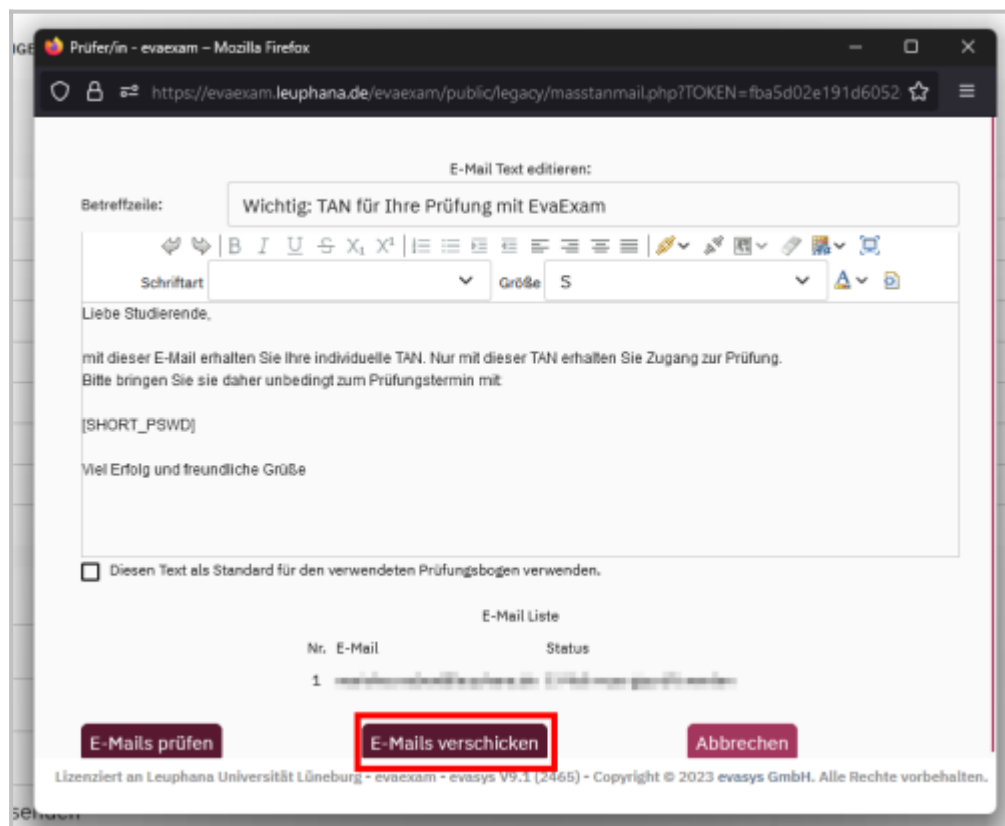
Prüfer/in - evaexam – Mozilla Firefox

https://evaexam.leuphana.de/evaexam/public/legacy/masstanmail.php?TOKEN=fba5d02e191d6052

E-Mail Text editieren:

Betreffzeile: Wichtig: TAN für Ihre Prüfung mit EvaExam

Schriftart Größe S

Liebe Studierende,

mit dieser E-Mail erhalten Sie Ihre individuelle TAN. Nur mit dieser TAN erhalten Sie Zugang zur Prüfung. Bitte bringen Sie sie daher unbedingt zum Prüfungstermin mit:

[SHORT_PSWD]

Viel Erfolg und freundliche Grüße

Diesen Text als Standard für den verwendeten Prüfungsbogen verwenden.

E-Mail Liste

| Nr. | E-Mail | Status |
|---|---|---|
| 1 | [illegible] | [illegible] |

E-Mails prüfen E-Mails verschicken Abbrechen

Lizenziert an Leuphana Universität Lüneburg - evaexam - evasys V9.1 (2465) - Copyright © 2023 evasys GmbH. Alle Rechte vorbehalten.

senden